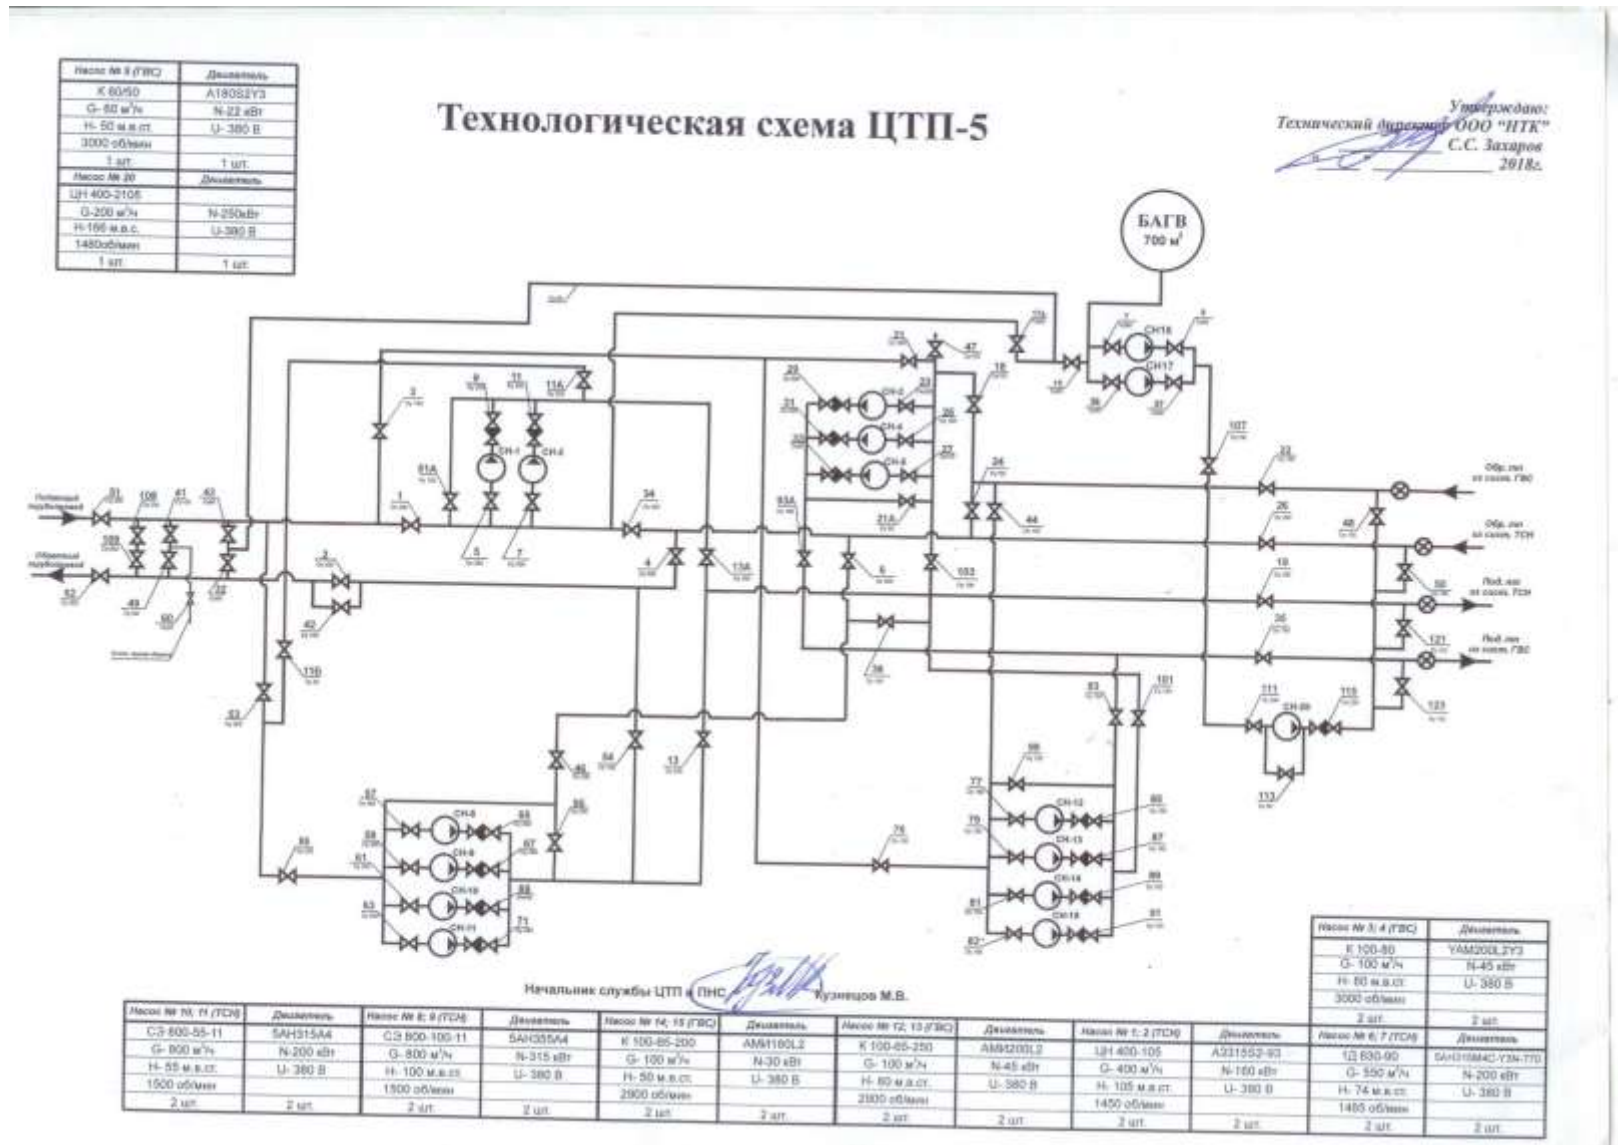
| Насос № 5 (ГВС) | Двигатель |
|---|---|
| К 80/50 | А180S2У3 |
| G- 50 м³/ч | N-22 кВт |
| H- 50 м.в.ст. | U- 380 В |
| 3000 об/мин | |
| 1 шт. | 1 шт. |
| Насос № 20 | Двигатель |
| ЦН 400-210Б | |
| G-200 м³/ч | N-250кВт |
| H-166 м.в.с. | U-380 В |
| 1480об/мин | |
| 1 шт. | 1 шт. |

Технологическая схема ЦТП-5

Утверждаю:
Технический директор ООО "НТК"
С.С. Захаров
2018г.

БАГВ
700 м³

Подающий трубопровод
Обратный трубопровод
Обр. тп. от сист. ГВС
Обр. тп. от сист. ТСН
Под. тп. от сист. ТСН
Под. тп. от сист. ГВС

СН-1 СН-2 СН-3 СН-4 СН-5 СН-6 СН-8 СН-9 СН-10 СН-11 СН-12 СН-13 СН-14 СН-15 СН-16 СН-17 СН-20

Начальник службы ЦТП и ПНС Кузнецов М.В.

| Насос № 3; 4 (ГВС) | Двигатель |
|---|---|
| К 100-80 | YAM200L2У3 |
| G- 100 м³/ч | N-45 кВт |
| H- 80 м.в.ст. | U- 380 В |
| 3000 об/мин | |
| 2 шт. | 2 шт. |
| Насос № 6; 7 (ТСН) | Двигатель |
| 1Д 630-90 | 5АН315М4С-У3N-770 |
| G- 550 м³/ч | N-200 кВт |
| H- 74 м.в.ст. | U- 380 В |
| 1485 об/мин | |
| 2 шт. | 2 шт. |

| Насос № 10; 11 (ТСН) | Двигатель | Насос № 8; 9 (ТСН) | Двигатель | Насос № 14; 15 (ГВС) | Двигатель | Насос № 12; 13 (ГВС) | Двигатель | Насос № 1; 2 (ТСН) | Двигатель |
|---|---|---|---|---|---|---|---|---|---|
| СЭ 800-55-11 | 5АН315А4 | СЭ 800-100-11 | 5АН355А4 | К 100-65-200 | АМИ160L2 | К 100-65-250 | АМИ200L2 | ЦН 400-105 | А331552-93 |
| G- 800 м³/ч | N-200 кВт | G- 800 м³/ч | N-315 кВт | G- 100 м³/ч | N-30 кВт | G- 100 м³/ч | N-45 кВт | G- 400 м³/ч | N-160 кВт |
| H- 55 м.в.ст. | U- 380 В | H- 100 м.в.ст. | U- 380 В | H- 50 м.в.ст. | U- 380 В | H- 80 м.в.ст. | U- 380 В | H- 105 м.в.ст. | U- 380 В |
| 1500 об/мин | | 1500 об/мин | | 2900 об/мин | | 2900 об/мин | | 1450 об/мин | |
| 2 шт. | 2 шт. | 2 шт. | 2 шт. | 2 шт. | 2 шт. | 2 шт. | 2 шт. | 2 шт. | 2 шт. |